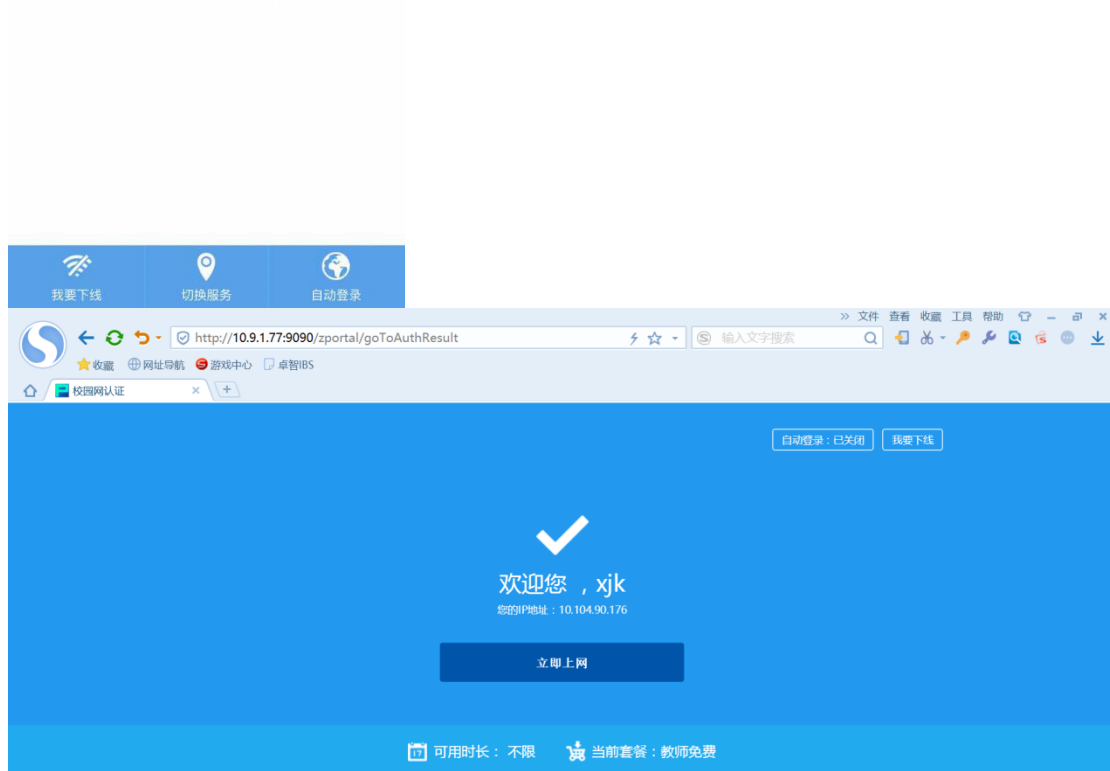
我要下线 切换服务 自动登录

» 文件 查看 收藏 工具 帮助

http://10.9.1.77:9090/zportal/goToAuthResult

输入文字搜索

收藏 网址导航 游戏中心 卓智IBS

校园网认证

自动登录：已关闭 我要下线

欢迎您 ，xjk

您的IP地址：10.104.90.176

立即上网

可用时长： 不限 当前套餐：教师免费